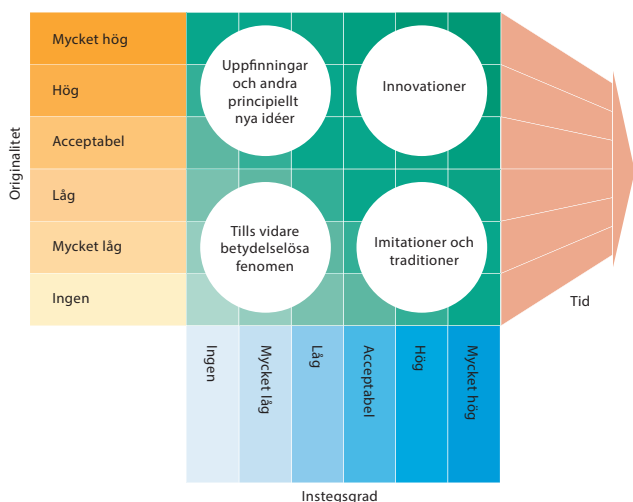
Originalitet

Mycket hög
Hög
Acceptabel
Låg
Mycket låg
Ingen

Uppfinningar och andra principiellt nya idéer

Innovationer

Tills vidare betydelselösa fenomen

Imitationer och traditioner

Tid

Ingen
Mycket låg
Låg
Acceptabel
Hög
Mycket hög

Instegsgrad